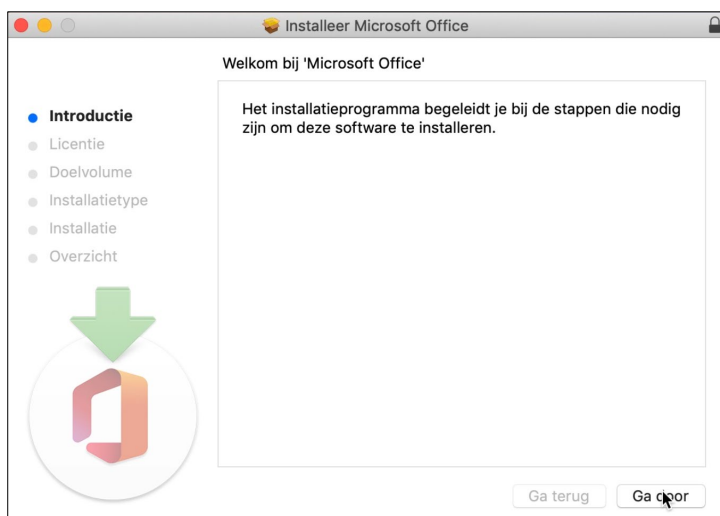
Installeer Microsoft Office

Welkom bij 'Microsoft Office'

Introductie
Licentie
Doelvolume
Installatietype
Installatie
Overzicht

Het installatieprogramma begeleidt je bij de stappen die nodig zijn om deze software te installeren.

Ga terug
Ga door